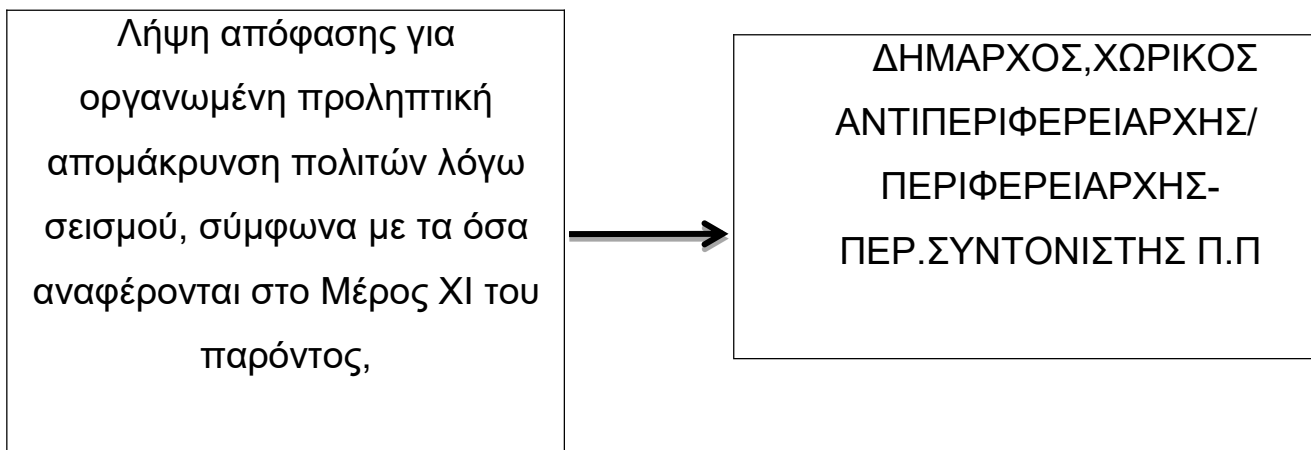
Λήψη απόφασης για οργανωμένη προληπτική απομάκρυνση πολιτών λόγω σεισμού, σύμφωνα με τα όσα αναφέρονται στο Μέρος XI του παρόντος,

ΔΗΜΑΡΧΟΣ,ΧΩΡΙΚΟΣ ΑΝΤΙΠΕΡΙΦΕΡΕΙΑΡΧΗΣ/ ΠΕΡΙΦΕΡΕΙΑΡΧΗΣ-ΠΕΡ.ΣΥΝΤΟΝΙΣΤΗΣ Π.Π